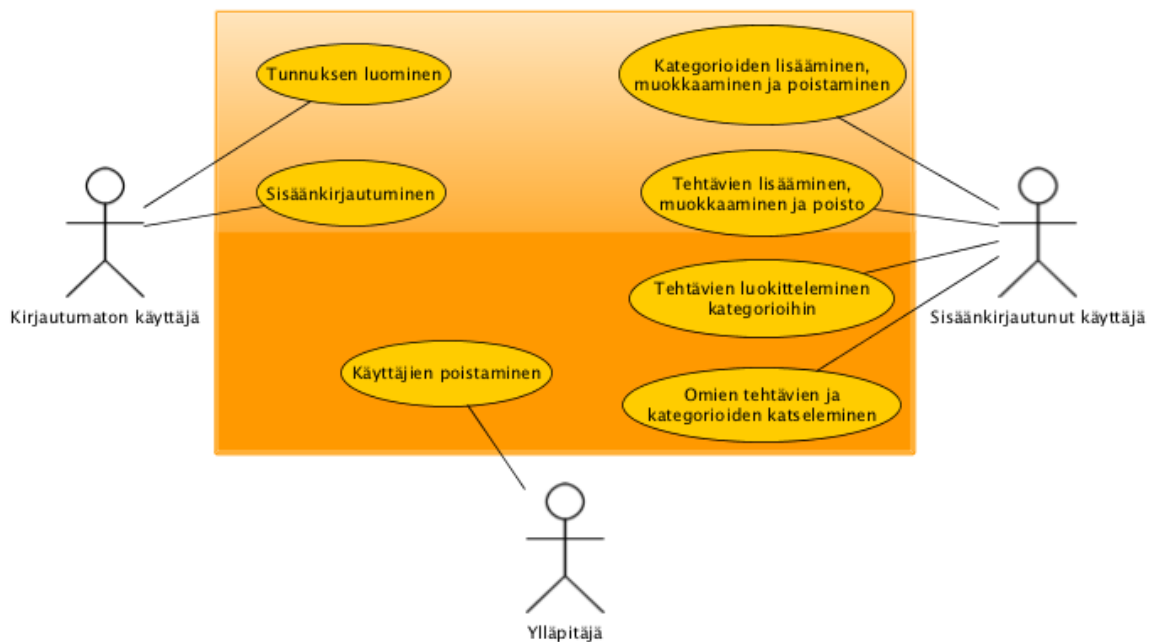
Tunnuksen luominen

Sisäänkirjautuminen

Kategorioiden lisääminen, muokkaaminen ja poistaminen

Tehtävien lisääminen, muokkaaminen ja poisto

Tehtävien luokitteleminen kategorioihin

Käyttäjien poistaminen

Omien tehtävien ja kategorioiden katseleminen

Kirjautumaton käyttäjä

Sisäänkirjautunut käyttäjä

Ylläpitäjä